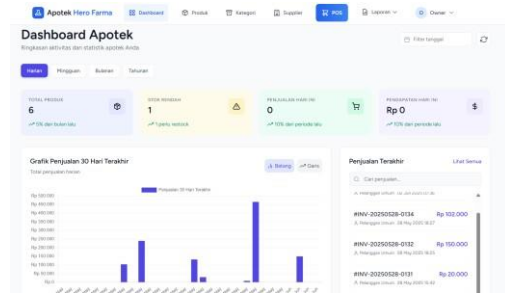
Apotek Hero Farma
Dashboard
Produk
Kategori
Supplier
POS
Laporan
Owner

Dashboard Apotek
Ringkasan aktivitas dan statistik apotek Anda

Filter tanggal

Harian
Mingguan
Bulanan
Tahunan

TOTAL PRODUK
6
5% dari bulan lalu

STOK RENDAH
1
1 perlu restock

PENJUALAN HARI INI
0
10% dari periode lalu

PENDAPATAN HARI INI
Rp 0
10% dari periode lalu

Grafik Penjualan 30 Hari Terakhir
Total penjualan harian
Batang
Garis
Penjualan 30 Hari Terakhir
Rp 320.000
Rp 300.000
Rp 280.000
Rp 260.000
Rp 240.000
Rp 200.000
Rp 150.000
Rp 100.000
Rp 50.000
Rp 0

Penjualan Terakhir
Lihat Semua
Cari penjualan...
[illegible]
#INV-20250528-0134
Rp 102.000
Pelanggan Umum · 28 May 2025 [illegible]
#INV-20250528-0132
Rp 150.000
Pelanggan Umum · 28 May 2025 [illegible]
#INV-20250528-0131
Rp 20.000
Pelanggan Umum · 28 May 2025 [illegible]